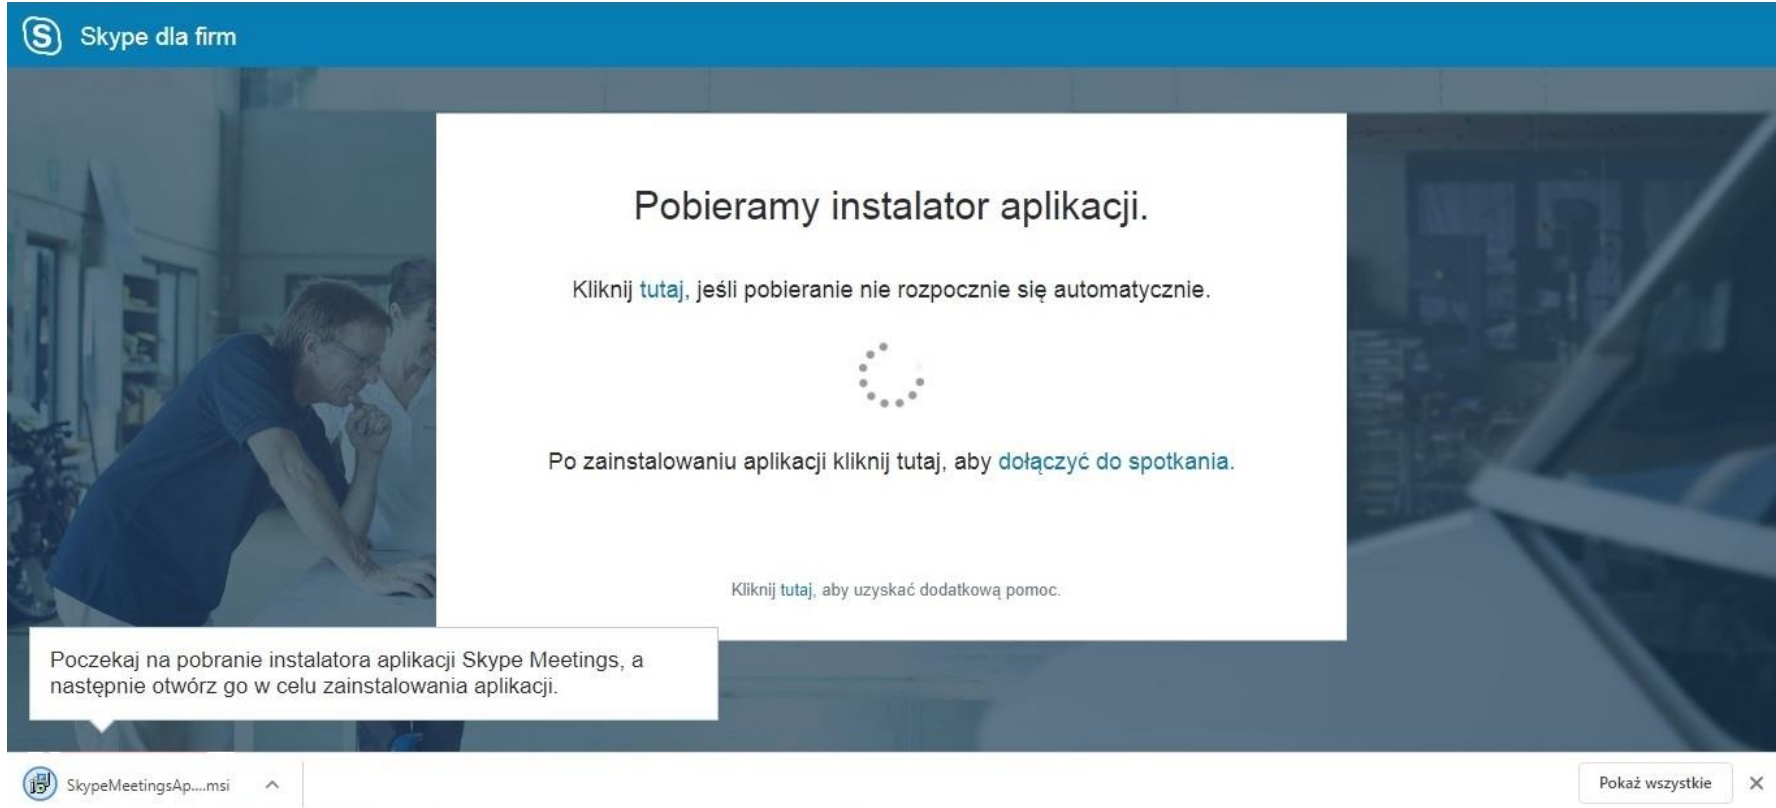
Skype dla firm

Pobieramy instalator aplikacji.

Kliknij tutaj, jeśli pobieranie nie rozpocznie się automatycznie.

Po zainstalowaniu aplikacji kliknij tutaj, aby dołączyć do spotkania.

Kliknij tutaj, aby uzyskać dodatkową pomoc.

Poczekaj na pobranie instalatora aplikacji Skype Meetings, a następnie otwórz go w celu zainstalowania aplikacji.

SkypeMeetingsAp....msi

Pokaż wszystkie